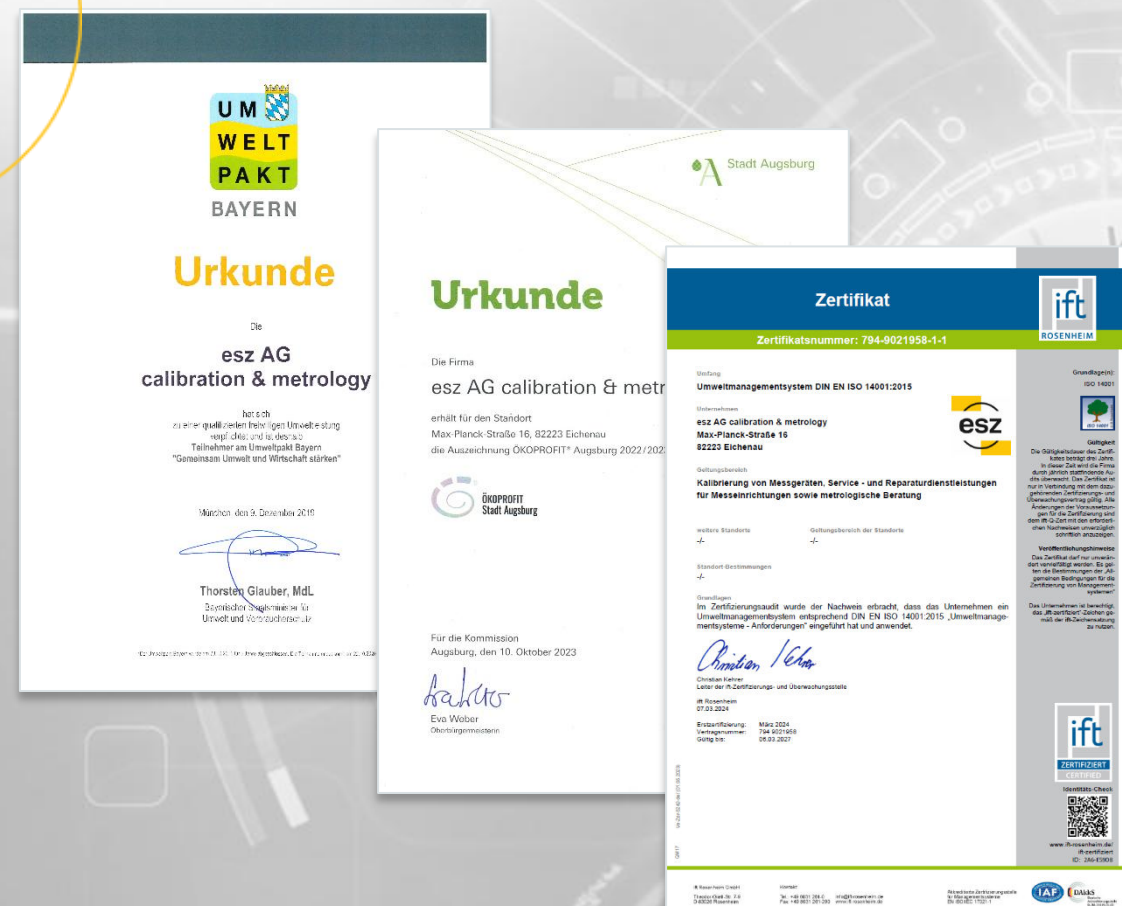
UM
WELT
PAKT
BAYERN

Urkunde

Die

esz AG
calibration & metrology

hat sich
zu einer qualifizierten freiwilligen Umweltleistung
verpflichtet und ist deshalb
Teilnehmer am Umweltpakt Bayern
"Gemeinsam Umwelt und Wirtschaft stärken"

München, den 9. Dezember 2019

Thorsten Glauber, MdL
Bayerischer Staatsminister für
Umwelt und Verbraucherschutz

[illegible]

Stadt Augsburg

Urkunde

Die Firma
esz AG calibration & metr

erhält für den Standort
Max-Planck-Straße 16, 82223 Eichenau
die Auszeichnung ÖKOPROFIT® Augsburg 2022/2023

ÖKOPROFIT
Stadt Augsburg

Für die Kommission
Augsburg, den 10. Oktober 2023

Eva Weber
Oberbürgermeisterin

Zertifikat

ift
ROSENHEIM

Zertifikatsnummer: 794-9021958-1-1

Umfang
Umweltmanagementsystem DIN EN ISO 14001:2015

Unternehmen
esz AG calibration & metrology
Max-Planck-Straße 16
82223 Eichenau

esz

Geltungsbereich
Kalibrierung von Messgeräten, Service - und Reparaturdienstleistungen für Messeinrichtungen sowie metrologische Beratung

weitere Standorte
-/-

Geltungsbereich der Standorte
-/-

Standort Bestimmungen
-/-

Grundlagen
Im Zertifizierungsaudit wurde der Nachweis erbracht, dass das Unternehmen ein Umweltmanagementsystem entsprechend DIN EN ISO 14001:2015 „Umweltmanagementsysteme - Anforderungen" eingeführt hat und anwendet.

Christian Kehrer
Leiter der ift-Zertifizierungs- und Überwachungsstelle

ift Rosenheim
07.03.2024

Erstzertifizierung: März 2024
Vertragsnummer: 794 9021958
Gültig bis: 06.03.2027

Grundlage(n):
ISO 14001

Gültigkeit
Die Gültigkeitsdauer des Zertifikates beträgt drei Jahre. In dieser Zeit wird die Firma durch jährlich stattfindende Audits überwacht. Das Zertifikat ist nur in Verbindung mit dem dazugehörenden Zertifizierungs- und Überwachungsvertrag gültig. Alle Änderungen der Voraussetzungen für die Zertifizierung sind dem ift-Q-Zert mit den erforderlichen Nachweisen unverzüglich schriftlich anzuzeigen.

Veröffentlichungshinweise
Das Zertifikat darf nur unverändert vervielfältigt werden. Es gelten die Bestimmungen der „Allgemeinen Bedingungen für die Zertifizierung von Managementsystemen"

Das Unternehmen ist berechtigt, das „ift-zertifiziert"-Zeichen gemäß der ift-Zeichensatzung zu nutzen.

ift
ZERTIFIZIERT
CERTIFIED

Identitäts-Check
www.ift-rosenheim.de/ift-certified
ID: 2A6-E5909

ift Rosenheim GmbH
Theodor-Gietl-Str. 7-9
D-83026 Rosenheim

Kontakt
Tel. +49 8031 261-0
Fax +49 8031 261-290
info@ift-rosenheim.de
www.ift-rosenheim.de

Akkreditierte Zertifizierungsstelle für Managementsysteme
EN ISO/IEC 17021-1

IAF
DAkkS